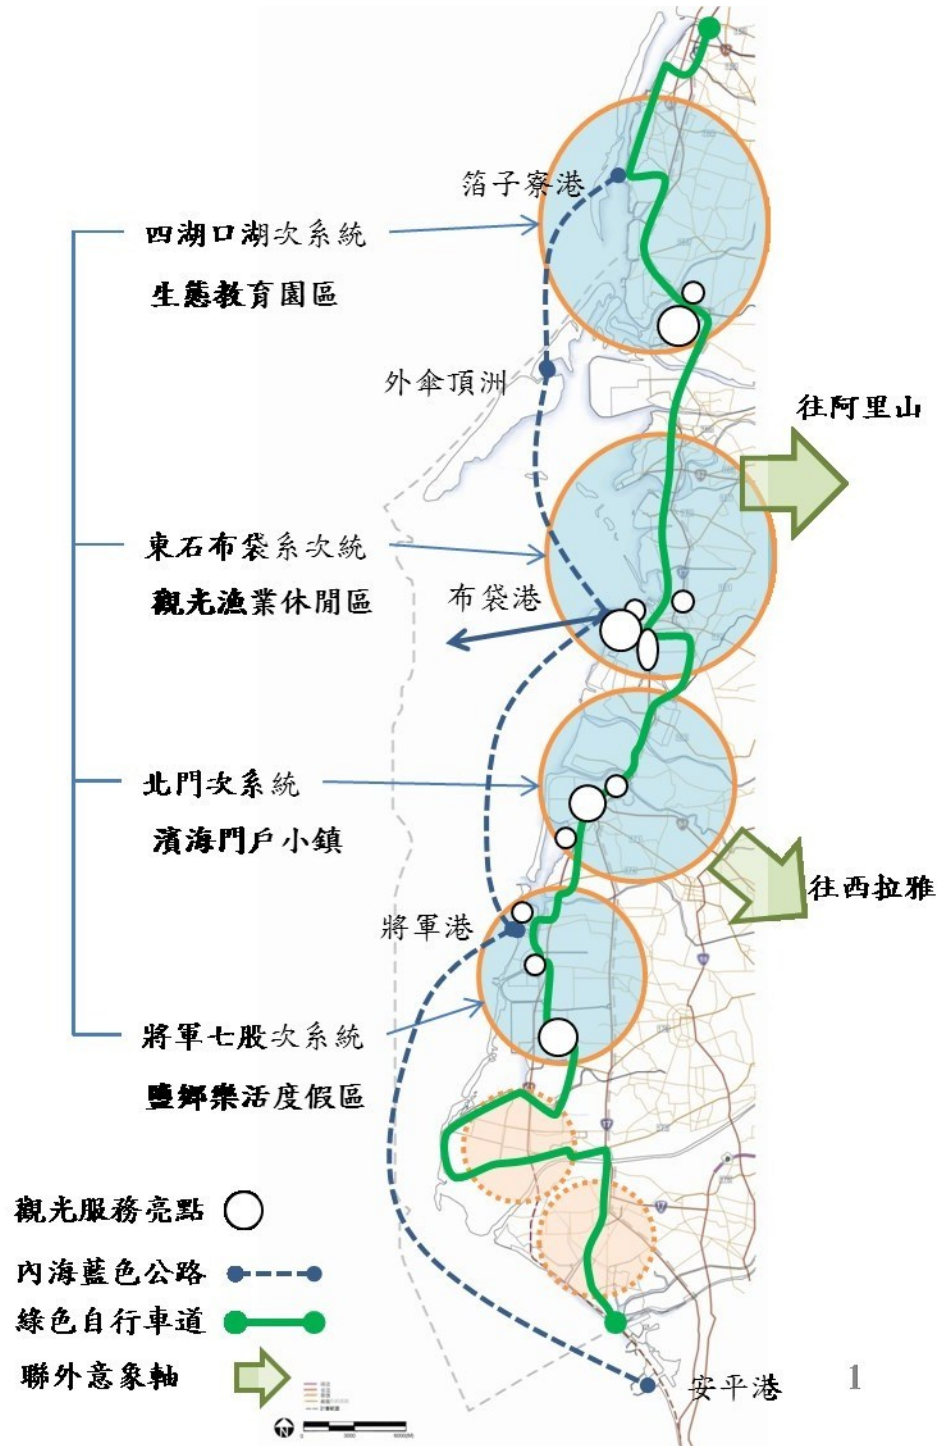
箔子寮港

四湖口湖次系統
生態教育園區

外傘頂洲

往阿里山

東石布袋系次統
觀光漁業休閒區

布袋港

北門次系統
濱海門戶小鎮

往西拉雅

將軍港

將軍七股次系統
鹽鄉樂活度假區

觀光服務亮點
內海藍色公路
綠色自行車道
聯外意象軸

安平港

1